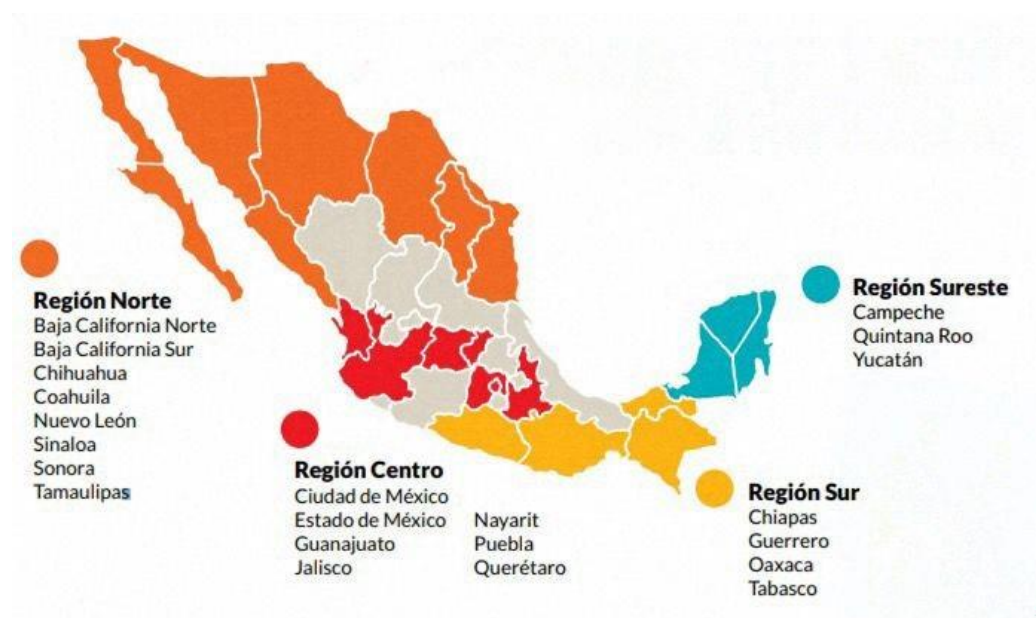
Región Norte
Baja California Norte
Baja California Sur
Chihuahua
Coahuila
Nuevo León
Sinaloa
Sonora
Tamaulipas

Región Centro
Ciudad de México
Estado de México
Guanajuato
Jalisco
Nayarit
Puebla
Querétaro

Región Sureste
Campeche
Quintana Roo
Yucatán

Región Sur
Chiapas
Guerrero
Oaxaca
Tabasco